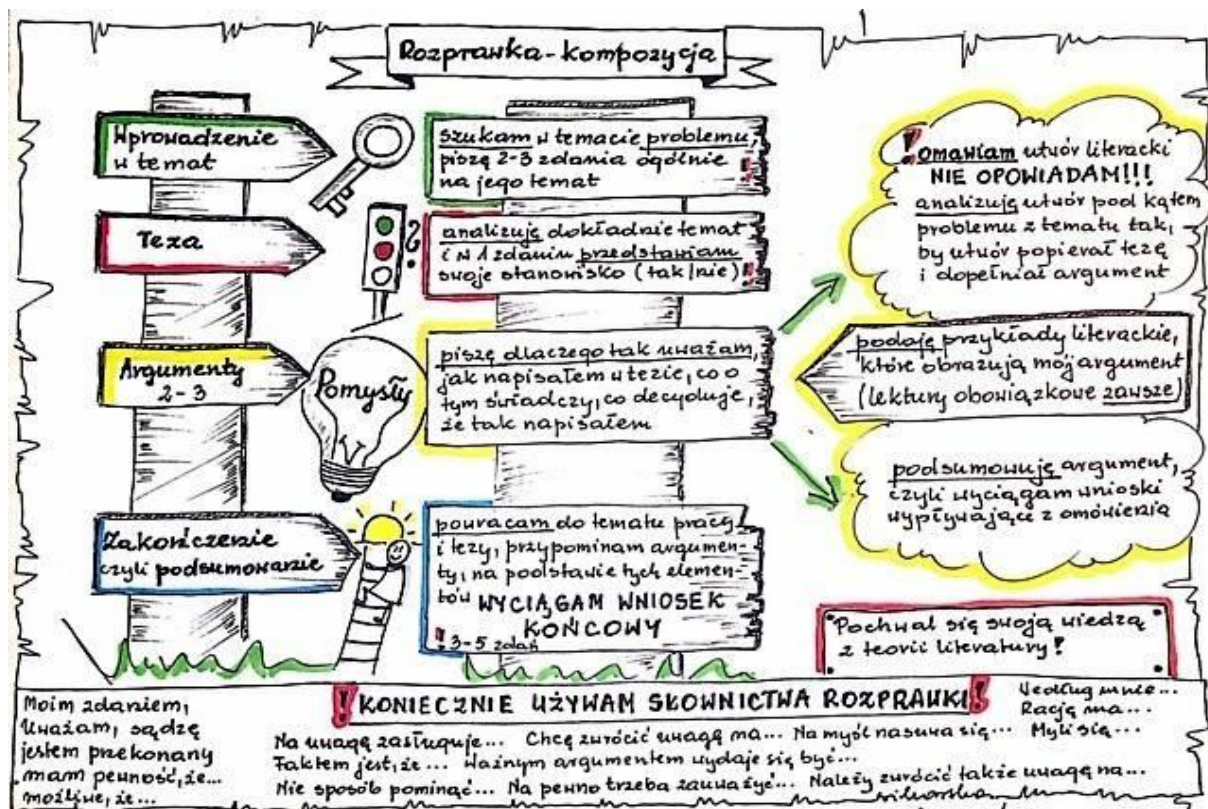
Rozprawka - kompozycja

Wprowadzenie w temat

szukam w temacie problemu, piszę 2-3 zdania ogólnie na jego temat !

Teza

analizuję dokładnie temat i w 1 zdaniu przedstawiam swoje stanowisko (tak/nie) !

Argumenty 2 - 3

Pomysły

piszę dlaczego tak uważam, jak napisałem w tezie, co o tym świadczy, co decyduje, że tak napisałem

Zakończenie czyli podsumowanie

powracam do tematu pracy i tezy, przypominam argumenty, na podstawie tych elementów WYCIĄGAM WNIOSEK KOŃCOWY
! 3-5 zdań

! omawiam utwór literacki NIE OPOWIADAM!!! analizuję utwór pod kątem problemu z tematu tak, by utwór popierał tezę i dopełniał argument

podaję przykłady literackie, które obrazują mój argument (lektury obowiązkowe zawsze)

podsumowuję argument, czyli wyciągam wnioski wypływające z omówienia

Pochwal się swoją wiedzą z teorii literatury!

! KONIECZNIE UŻYWAM SŁOWNICTWA ROZPRAWKI !

Moim zdaniem,
Uważam, sądzę
jestem przekonany
mam pewność, że...
możliwe, że...

Na uwagę zasługuje... Chcę zwrócić uwagę na... Na myśl nasuwa się... Myli się...
Faktem jest, że... Ważnym argumentem wydaje się być...
Nie sposób pominąć... Na pewno trzeba zauważyć... Należy zwrócić także uwagę na...

Według mnie...
Rację ma...
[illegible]